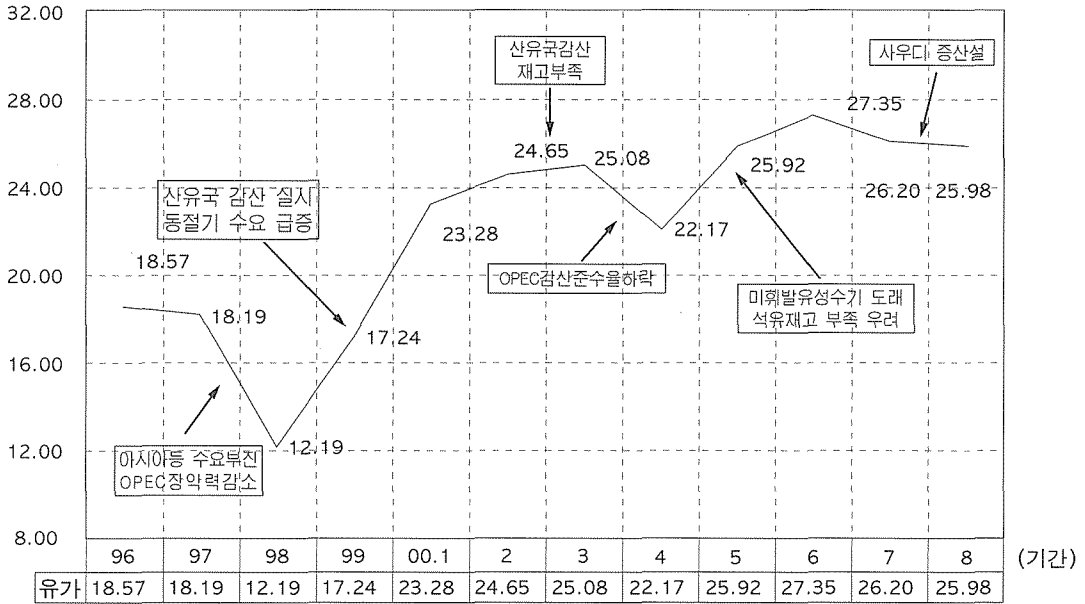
32.00
28.00
24.00
20.00
16.00
12.00
8.00

산유국감산
재고부족

사우디 증산설

27.35

24.65
25.08

25.92

산유국 감산 실시
동절기 수요 급증

26.20
25.98

23.28

22.17

18.57

OPEC감산준수율하락

18.19

미휘발유성수기 도래
석유재고 부족 우려

17.24

12.19

아시아등 수요부진
OPEC장악력감소

| | 96 | 97 | 98 | 99 | 00.1 | 2 | 3 | 4 | 5 | 6 | 7 | 8 | (기간) |
|---|---|---|---|---|---|---|---|---|---|---|---|---|---|
| 유가 | 18.57 | 18.19 | 12.19 | 17.24 | 23.28 | 24.65 | 25.08 | 22.17 | 25.92 | 27.35 | 26.20 | 25.98 | |